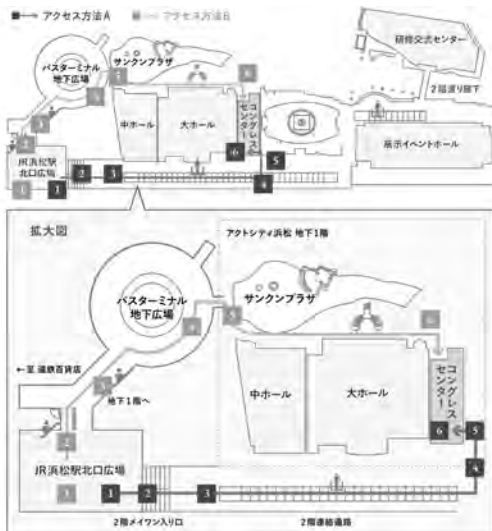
アクセス方法A
アクセス方法B

サンクンプラザ
研修交流センター
バスターミナル地下広場
中ホール
大ホール
コングレスセンター
2階より階下
展示イベントホール
JR浜松駅北口広場
1 2 3 4 5 6
1 2 3 4 5 6

拡大図
アクトシティ浜松 地下1階
バスターミナル地下広場
サンクンプラザ
←至 遠鉄百貨店
地下1階へ
中ホール
大ホール
コングレスセンター
JR浜松駅北口広場
2階メインエ入口
2階連絡通路
1 2 3 4 5 6
1 2 3 4 5 6